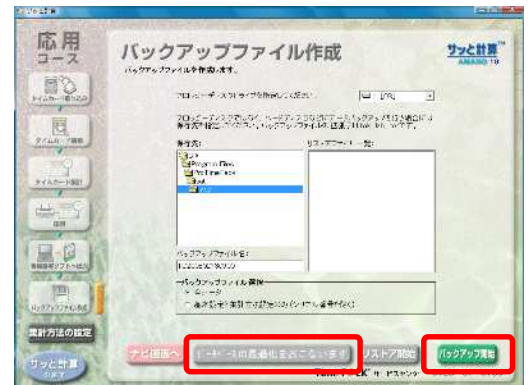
応用
コース

バックアップファイル作成
バックアップファイルを作成します。

サッと計算
AMANO 10

フロッピーディスクドライブを指定して下さい　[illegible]

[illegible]

保存先:
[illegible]
Program Files
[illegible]

リストア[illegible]一覧:

バックアップファイル名:
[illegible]

バックアップファイル種類
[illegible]
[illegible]

タイムカード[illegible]
タイムカード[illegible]
タイムカード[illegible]
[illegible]
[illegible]
バックアップファイル作成

集計方法の設定

サッと計算
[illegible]

ナビ画面へ
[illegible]
リストア開始
バックアップ開始
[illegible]